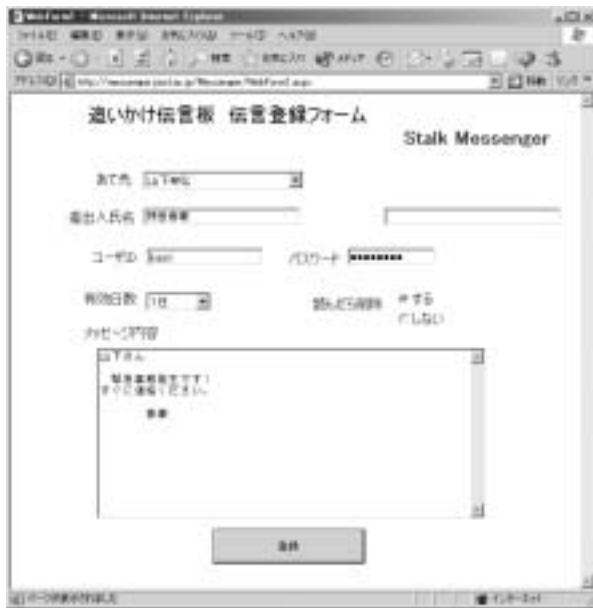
WebForm1 - Microsoft Internet Explorer
ファイル(F) 編集(E) 表示(V) お気に入り(A) ツール(T) ヘルプ(H)
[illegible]
アドレス(D) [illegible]
移動 リンク

追いかけ伝言板 伝言登録フォーム
Stalk Messenger

あて先 山下さん

差出人氏名 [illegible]

ユーザID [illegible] パスワード ●●●●●●●●

有効日数 1日
読んだら削除 する しない

メッセージ内容
山下さん
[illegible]
すぐに連絡ください。
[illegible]

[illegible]

ページが表示されました
インターネット